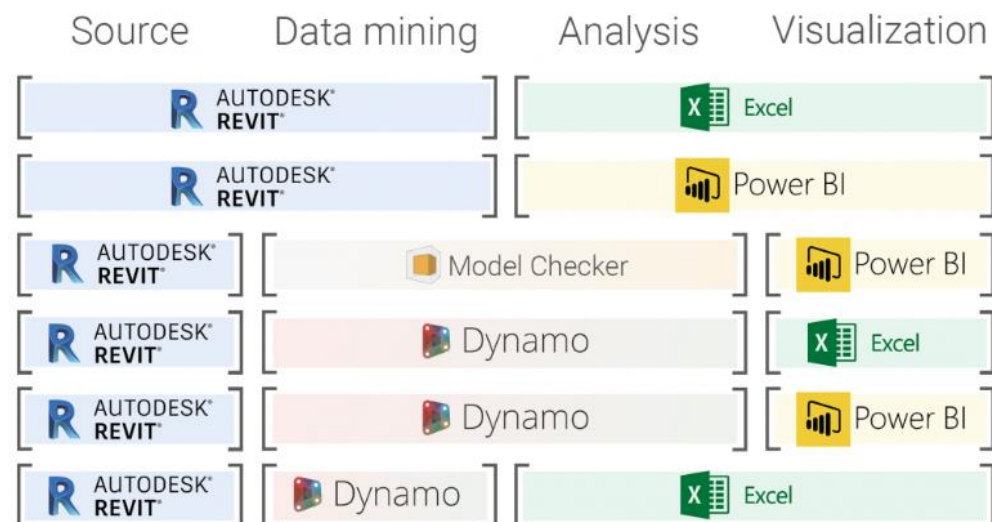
Source Data mining Analysis Visualization

AUTODESK® REVIT® | Excel

AUTODESK® REVIT® | Power BI

AUTODESK® REVIT® | Model Checker | Power BI

AUTODESK® REVIT® | Dynamo | Excel

AUTODESK® REVIT® | Dynamo | Power BI

AUTODESK® REVIT® | Dynamo | Excel